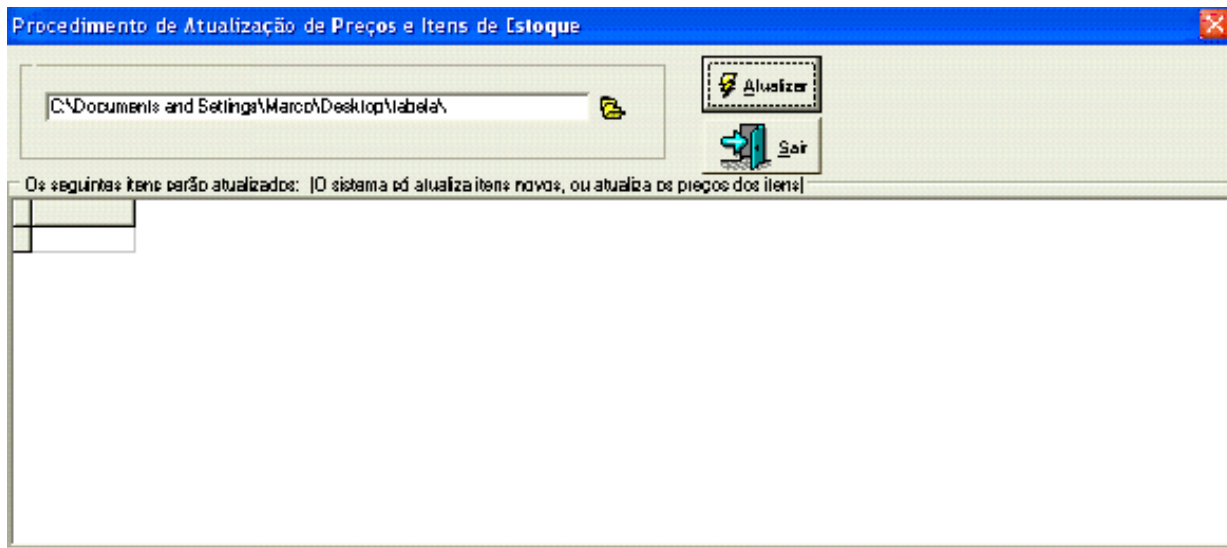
Procedimento de Atualização de Preços e Itens de Estoque

C:\Documents and Settings\Marco\Desktop\tabela\

Atualizar

Sair

Os seguintes itens serão atualizados: (O sistema só atualiza itens novos, ou atualiza os preços dos itens)